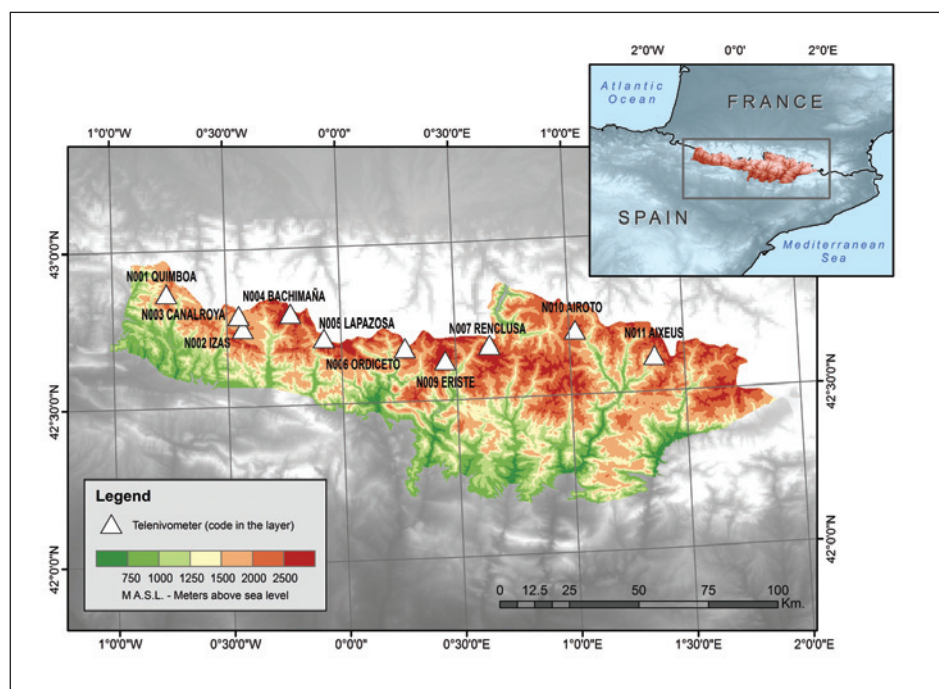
2°0'W
0°0'
2°0'E
Atlantic Ocean
FRANCE
SPAIN
Mediterranean Sea

1°0'0"W
0°30'0"W
0°0'0"
0°30'0"E
1°0'0"E

43°0'0"N
42°30'0"N
42°0'0"N

N001 QUIMBOA
N003 CANALROYA
N002 IZAS
N004 BACHIMAÑA
N005 LAPAZOSA
N006 ORDICETO
N009 ERISTE
N007 RENCLUSA
N010 AIROTO
N011 AIXEUS

42°30'0"N
42°0'0"N

Legend
Telenivometer (code in the layer)
750 1000 1250 1500 2000 2500
M.A.S.L. - Meters above sea level

0 12.5 25 50 75 100 Km.

1°0'0"W
0°30'0"W
0°0'0"
0°30'0"E
1°0'0"E
1°30'0"E
2°0'0"E